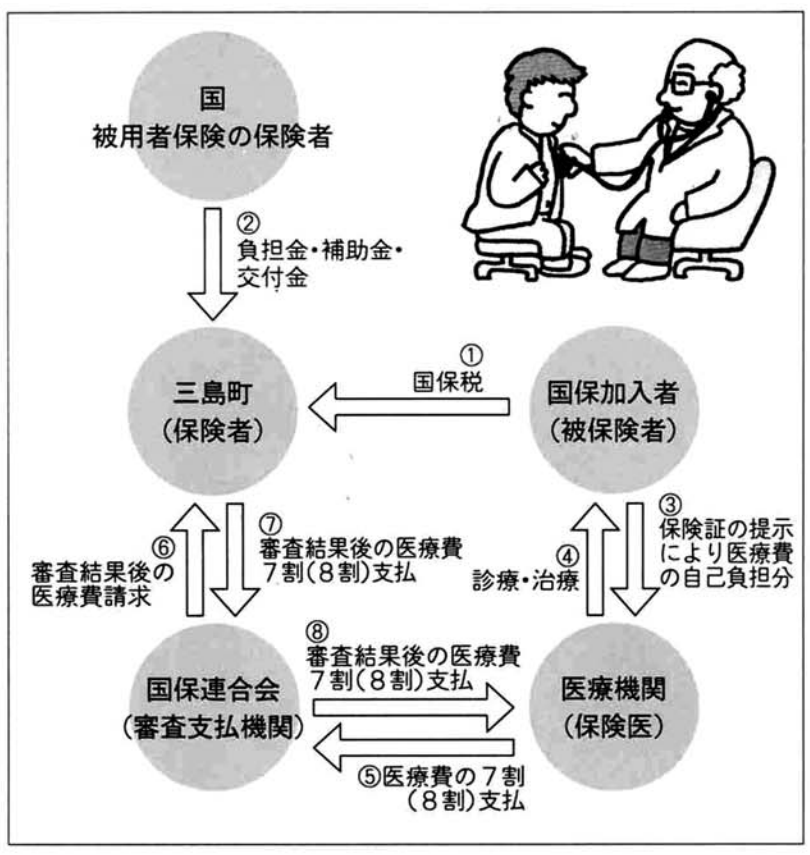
国
被用者保険の保険者

②
負担金・補助金・交付金

①
国保税

三島町
（保険者）

国保加入者
（被保険者）

⑦
審査結果後の医療費
7割（8割）支払

⑥
審査結果後の
医療費請求

④
診療・治療

③
保険証の提示
により医療費
の自己負担分

⑧
審査結果後の医療費
7割（8割）支払

国保連合会
（審査支払機関）

医療機関
（保険医）

⑤医療費の7割
（8割）支払